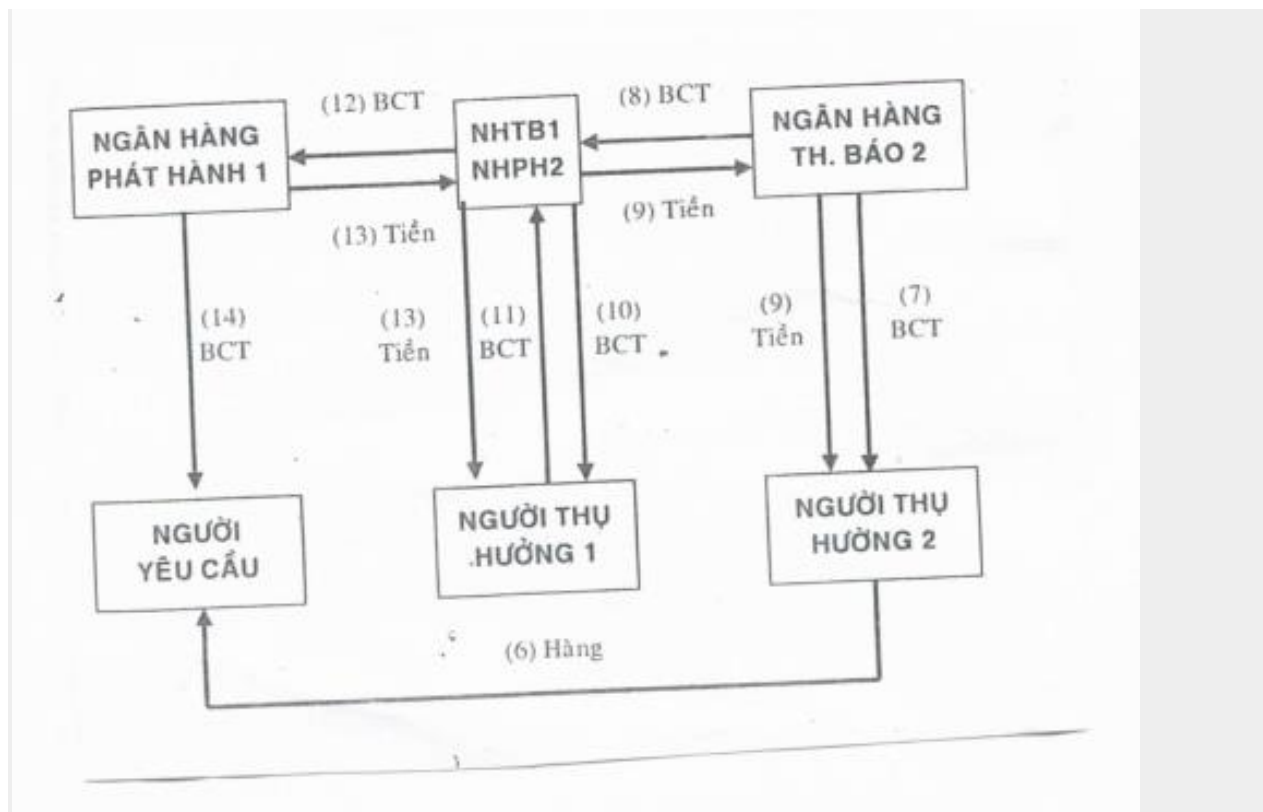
NGÂN HÀNG PHÁT HÀNH 1

(12) BCT

NHTB1 NHPH2

(8) BCT

NGÂN HÀNG TH. BÁO 2

(13) Tiền

(9) Tiền

(14) BCT

(13) Tiền

(11) BCT

(10) BCT

(9) Tiền

(7) BCT

NGƯỜI YÊU CẦU

NGƯỜI THỤ HƯỞNG 1

NGƯỜI THỤ HƯỞNG 2

(6) Hàng